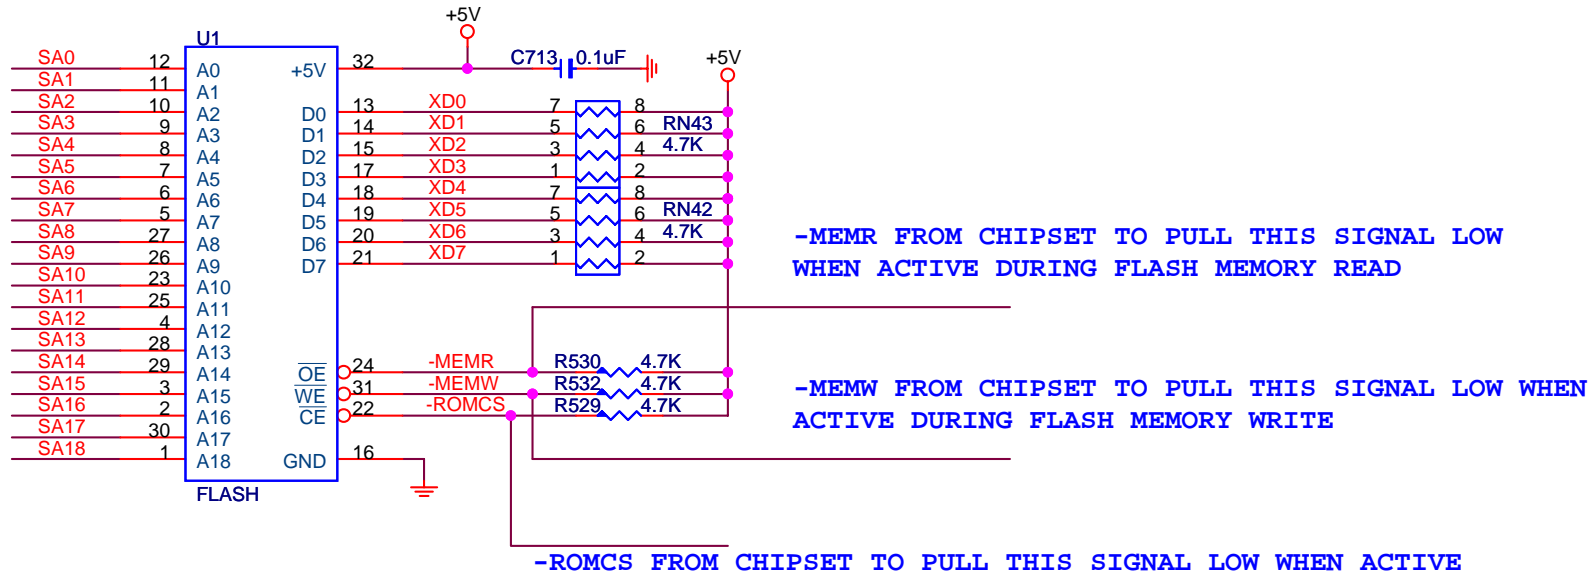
+5V

U1

SA0 12 A0
SA1 11 A1
SA2 10 A2
SA3 9 A3
SA4 8 A4
SA5 7 A5
SA6 6 A6
SA7 5 A7
SA8 27 A8
SA9 26 A9
SA10 23 A10
SA11 25 A11
SA12 4 A12
SA13 28 A13
SA14 29 A14
SA15 3 A15
SA16 2 A16
SA17 30 A17
SA18 1 A18

+5V 32
D0 13 XD0
D1 14 XD1
D2 15 XD2
D3 17 XD3
D4 18 XD4
D5 19 XD5
D6 20 XD6
D7 21 XD7

$\overline{OE}$ 24 -MEMR
$\overline{WE}$ 31 -MEMW
$\overline{CE}$ 22 -ROMCS
GND 16

FLASH

C713 0.1uF

+5V

7 8
5 6 RN43
3 4 4.7K
1 2
7 8
5 6 RN42
3 4 4.7K
1 2

R530 4.7K
R532 4.7K
R529 4.7K

-MEMR FROM CHIPSET TO PULL THIS SIGNAL LOW WHEN ACTIVE DURING FLASH MEMORY READ

-MEMW FROM CHIPSET TO PULL THIS SIGNAL LOW WHEN ACTIVE DURING FLASH MEMORY WRITE

-ROMCS FROM CHIPSET TO PULL THIS SIGNAL LOW WHEN ACTIVE